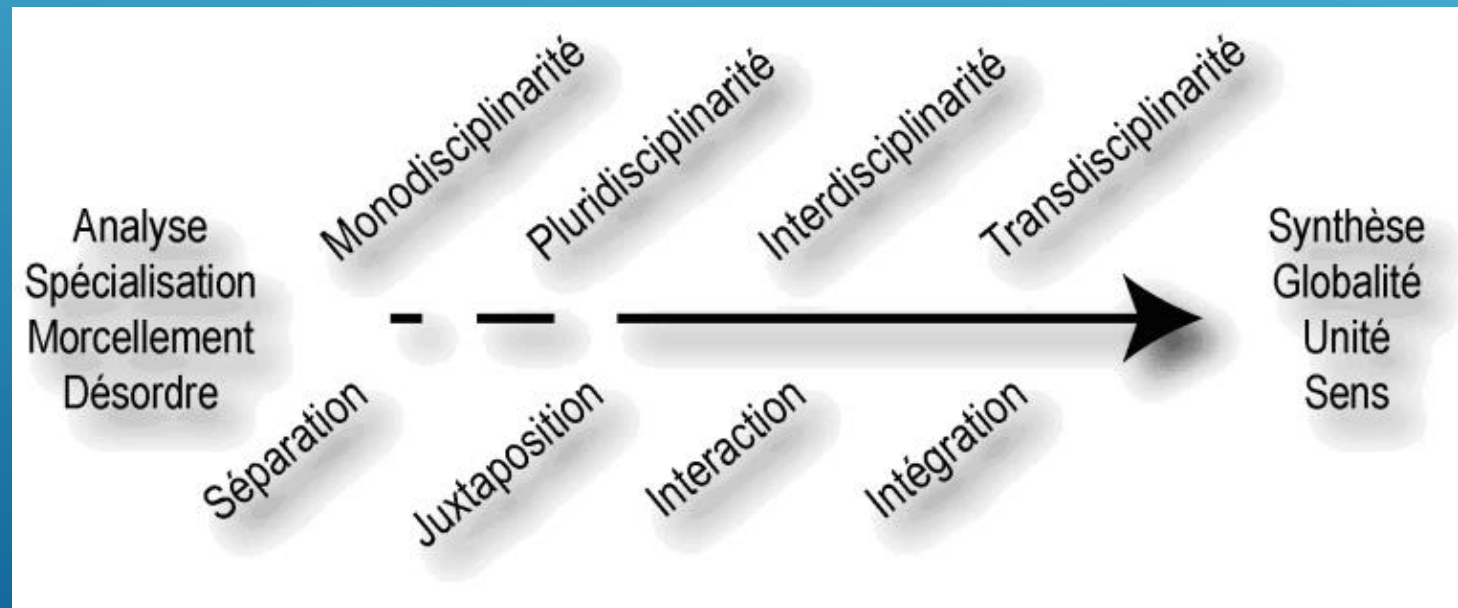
Analyse
Spécialisation
Morcellement
Désordre

Monodisciplinarité
Pluridisciplinarité
Interdisciplinarité
Transdisciplinarité

Séparation
Juxtaposition
Interaction
Intégration

Synthèse
Globalité
Unité
Sens